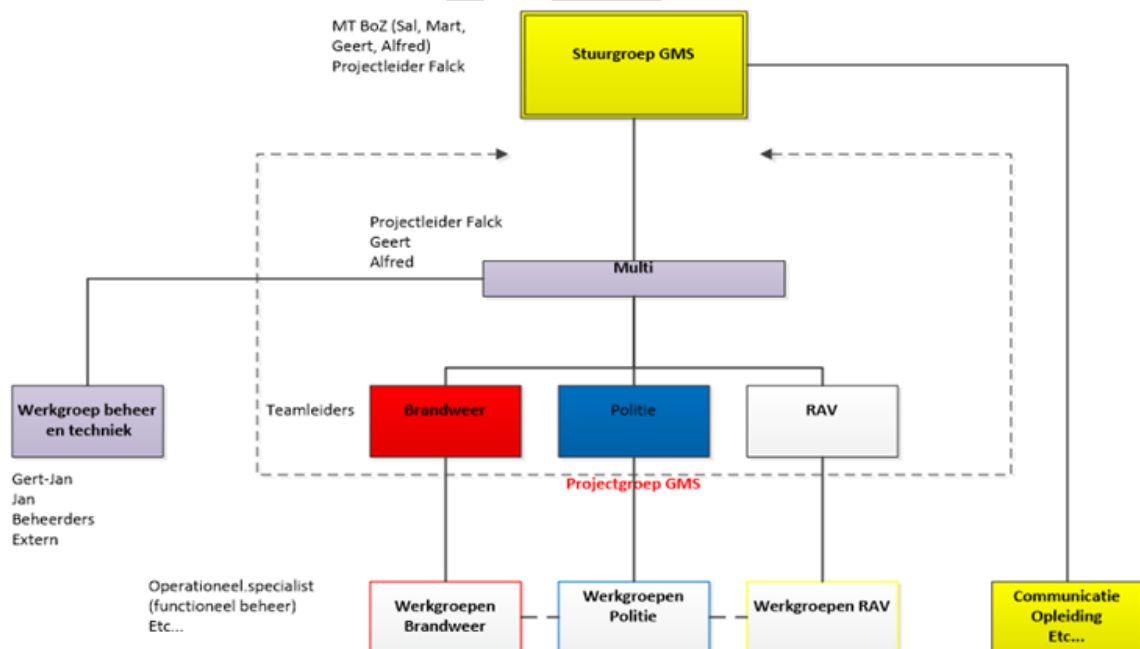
MT BoZ (Sal, Mart, Geert, Alfred)
Projectleider Falck

Stuurgroep GMS

Projectleider Falck
Geert
Alfred

Multi

Werkgroep beheer en techniek

Gert-Jan
Jan
Beheerders
Extern

Teamleiders

Brandweer

Politie

RAV

Projectgroep GMS

Operationeel.specialist
(functioneel beheer)
Etc...

Werkgroepen Brandweer

Werkgroepen Politie

Werkgroepen RAV

Communicatie
Opleiding
Etc...